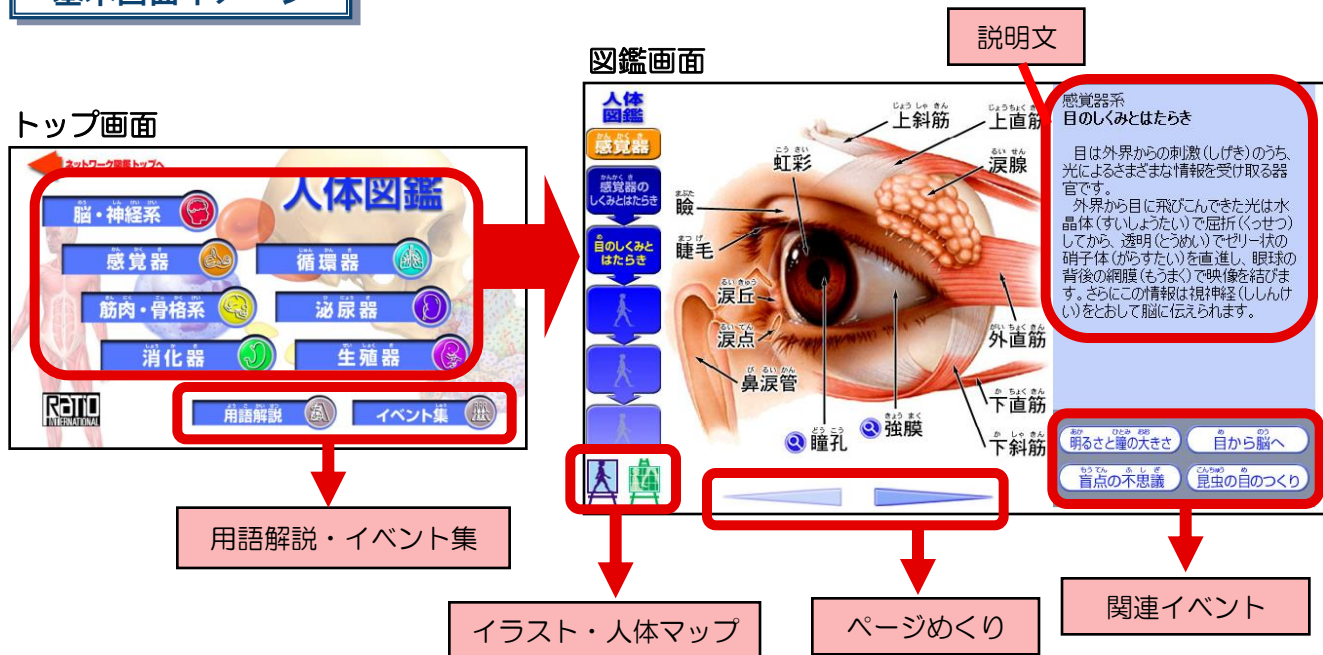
説明文

図鑑画面

トップ画面

ネットワーク図鑑トップへ

人体図鑑

脳・神経系

感覚器

循環器

筋肉・骨格系

泌尿器

消化器

生殖器

RATIO INTERNATIONAL

用語解説

イベント集

用語解説・イベント集

人体図鑑

感覚器

感覚器のしくみとはたらき

目のしくみとはたらき

上斜筋

上直筋

虹彩

涙腺

瞼

睫毛

涙丘

涙点

外直筋

鼻涙管

下直筋

瞳孔

強膜

下斜筋

感覚器系
目のしくみとはたらき

目は外界からの刺激（しげき）のうち、光によるさまざまな情報を受け取る器官です。
外界から目に飛びこんできた光は水晶体（すいしょうたい）で屈折（くっせつ）してから、透明（とうめい）でゼリー状の硝子体（がらすたい）を直進し、眼球の背後の網膜（もうまく）で映像を結びます。さらにこの情報は視神経（ししんけい）をとおして脳に伝えられます。

明るさと瞳の大きさ

目から脳へ

盲点の不思議

昆虫の目のつくり

イラスト・人体マップ

ページめくり

関連イベント